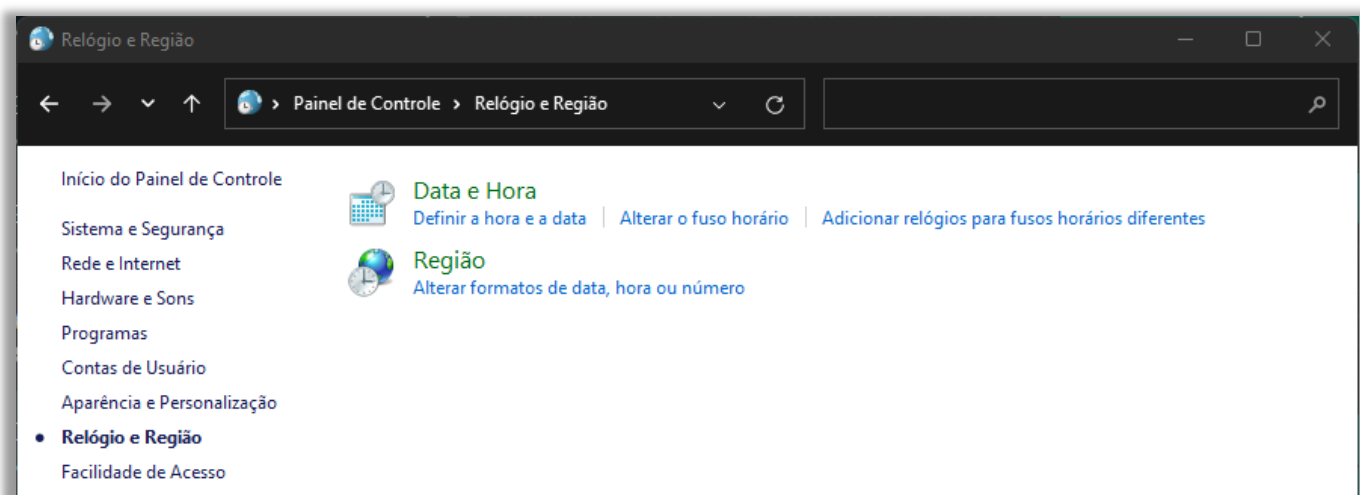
Relógio e Região

Painel de Controle > Relógio e Região

Início do Painel de Controle

Sistema e Segurança
Rede e Internet
Hardware e Sons
Programas
Contas de Usuário
Aparência e Personalização
• Relógio e Região
Facilidade de Acesso

Data e Hora
Definir a hora e a data | Alterar o fuso horário | Adicionar relógios para fusos horários diferentes

Região
Alterar formatos de data, hora ou número